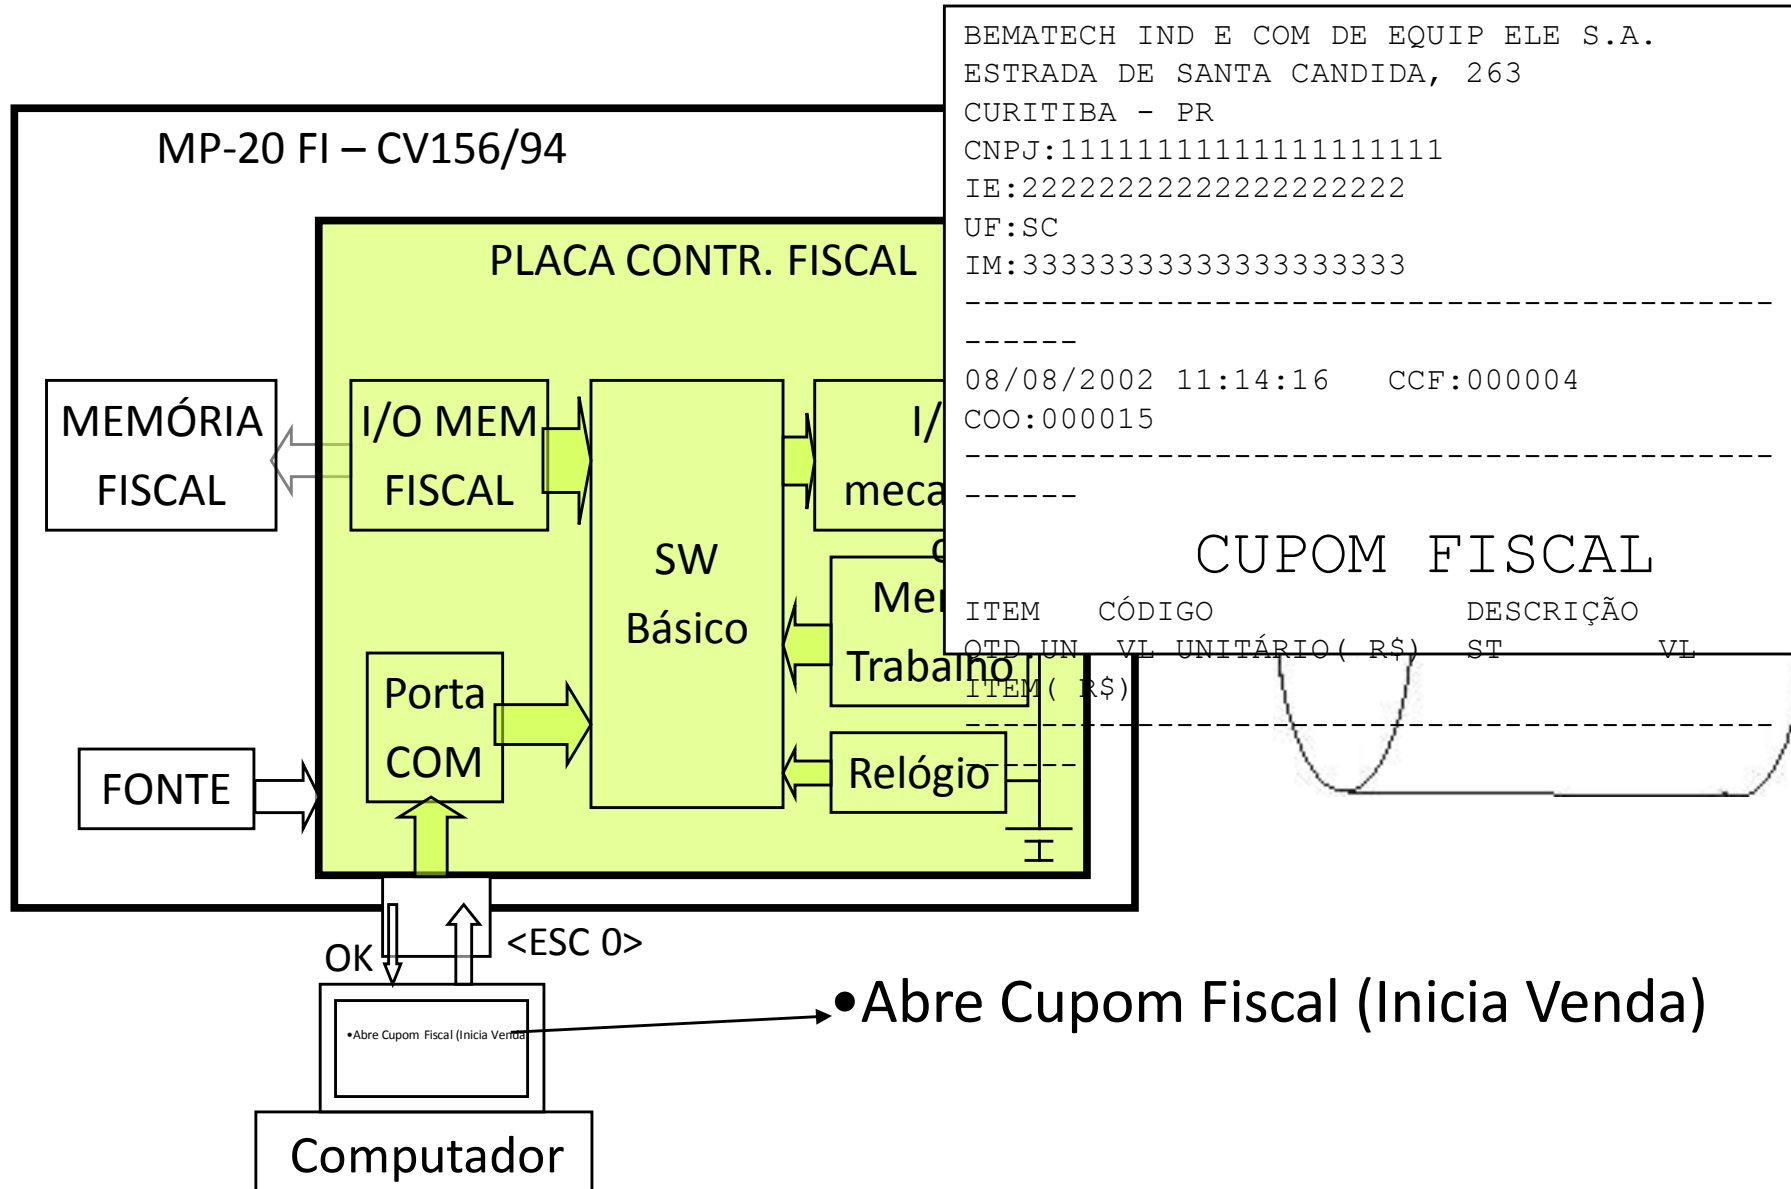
MP-20 FI – CV156/94

PLACA CONTR. FISCAL

MEMÓRIA FISCAL

I/O MEM FISCAL

SW Básico

I/ meca

Mer Trabalho

Porta COM

Relógio

FONTE

OK

<ESC 0>

•Abre Cupom Fiscal (Inicia Venda)

•Abre Cupom Fiscal (Inicia Venda)

Computador

BEMATECH IND E COM DE EQUIP ELE S.A.
ESTRADA DE SANTA CANDIDA, 263
CURITIBA - PR
CNPJ:11111111111111111111
IE:22222222222222222222
UF:SC
IM:33333333333333333333
------------------------------------------------
08/08/2002 11:14:16 CCF:000004
COO:000015
------------------------------------------------
CUPOM FISCAL
ITEM CÓDIGO DESCRIÇÃO
QTD.UN VL UNITÁRIO( R$) ST VL ITEM( R$)
------------------------------------------------